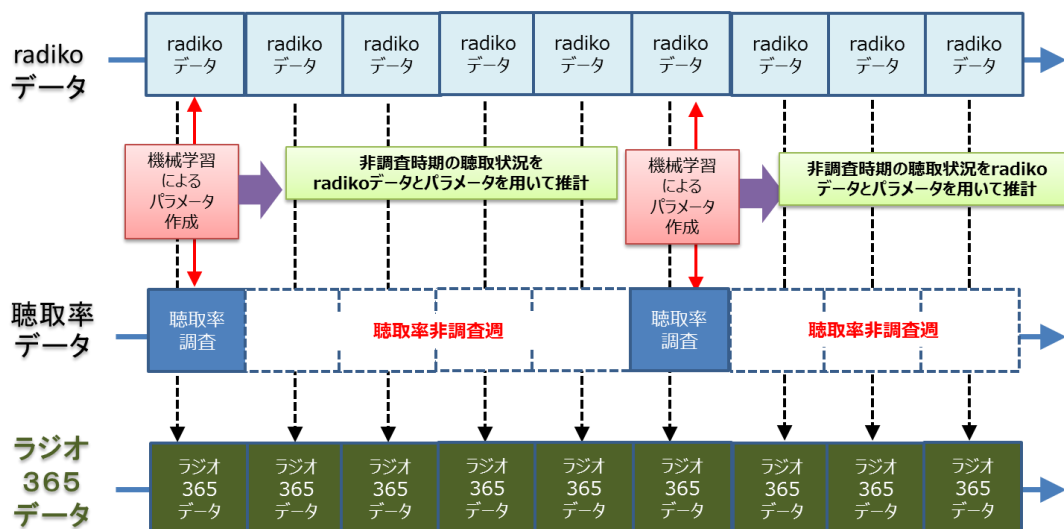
radiko
データ

radiko データ | radiko データ | radiko データ | radiko データ | radiko データ | radiko データ | radiko データ | radiko データ | radiko データ

機械学習によるパラメータ作成

非調査時期の聴取状況をradikoデータとパラメータを用いて推計

機械学習によるパラメータ作成

非調査時期の聴取状況をradikoデータとパラメータを用いて推計

聴取率
データ

聴取率調査

聴取率非調査週

聴取率調査

聴取率非調査週

ラジオ
365
データ

ラジオ 365 データ | ラジオ 365 データ | ラジオ 365 データ | ラジオ 365 データ | ラジオ 365 データ | ラジオ 365 データ | ラジオ 365 データ | ラジオ 365 データ | ラジオ 365 データ